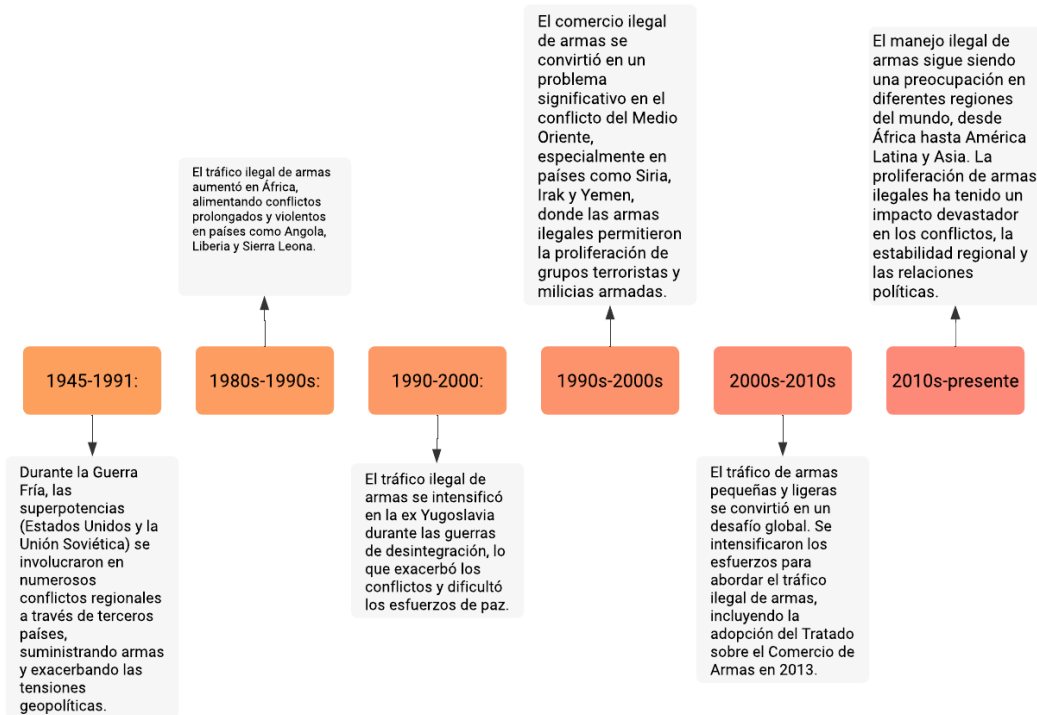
1945-1991:

Durante la Guerra Fría, las superpotencias (Estados Unidos y la Unión Soviética) se involucraron en numerosos conflictos regionales a través de terceros países, suministrando armas y exacerbando las tensiones geopolíticas.

1980s-1990s:

El tráfico ilegal de armas aumentó en África, alimentando conflictos prolongados y violentos en países como Angola, Liberia y Sierra Leona.

1990-2000:

El tráfico ilegal de armas se intensificó en la ex Yugoslavia durante las guerras de desintegración, lo que exacerbó los conflictos y dificultó los esfuerzos de paz.

1990s-2000s

El comercio ilegal de armas se convirtió en un problema significativo en el conflicto del Medio Oriente, especialmente en países como Siria, Irak y Yemen, donde las armas ilegales permitieron la proliferación de grupos terroristas y milicias armadas.

2000s-2010s

El tráfico de armas pequeñas y ligeras se convirtió en un desafío global. Se intensificaron los esfuerzos para abordar el tráfico ilegal de armas, incluyendo la adopción del Tratado sobre el Comercio de Armas en 2013.

2010s-presente

El manejo ilegal de armas sigue siendo una preocupación en diferentes regiones del mundo, desde África hasta América Latina y Asia. La proliferación de armas ilegales ha tenido un impacto devastador en los conflictos, la estabilidad regional y las relaciones políticas.